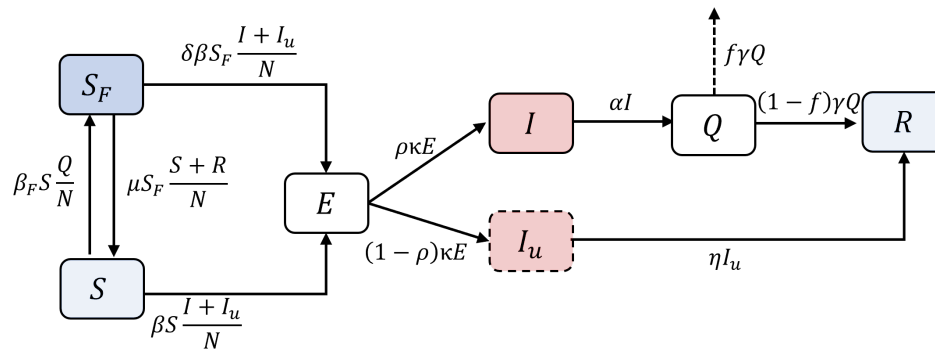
$S_F$

$\delta\beta S_F \frac{I + I_u}{N}$

$\beta_F S \frac{Q}{N}$

$\mu S_F \frac{S + R}{N}$

$S$

$\beta S \frac{I + I_u}{N}$

$E$

$\rho\kappa E$

$(1-\rho)\kappa E$

$I$

$I_u$

$\alpha I$

$Q$

$f\gamma Q$

$(1-f)\gamma Q$

$R$

$\eta I_u$